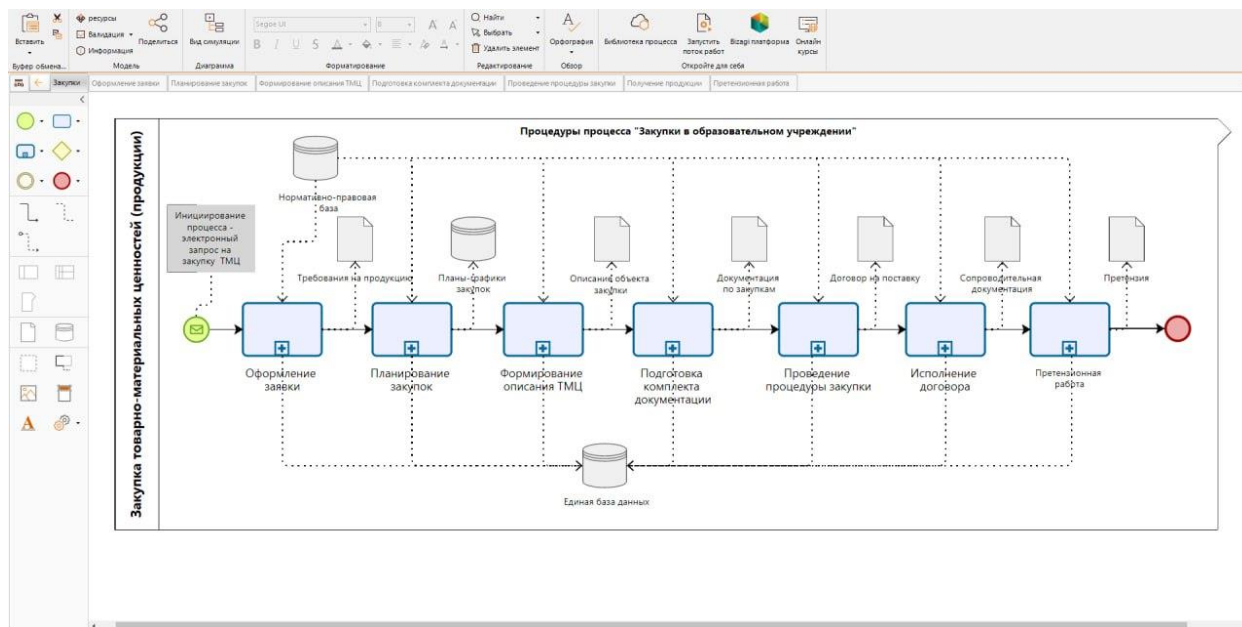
Вставить
Буфер обмена
ресурсы
Валидация
Информация
Поделиться
Модель
Вид симуляции
Диаграмма
Segoe UI
8
B I U S
Форматирование
Найти
Выбрать
Удалить элемент
Редактирование
Орфография
Обзор
Библиотека процесса
Запустить поток работ
Bizagi платформа
Онлайн курсы
Откройте для себя

Закупки | Оформление заявки | Планирование закупок | Формирование описания ТМЦ | Подготовка комплекта документации | Проведение процедуры закупки | Получение продукции | Претензионная работа

Закупка товарно-материальных ценностей (продукции)

Процедуры процесса "Закупки в образовательном учреждении"

Нормативно-правовая база

Инициирование процесса - электронный запрос на закупку ТМЦ

Требования на продукцию

Планы-графики закупок

Описание объекта закупки

Документация по закупкам

Договор на поставку

Сопроводительная документация

Претензия

Оформление заявки

Планирование закупок

Формирование описания ТМЦ

Подготовка комплекта документации

Проведение процедуры закупки

Исполнение договора

Претензионная работа

Единая база данных